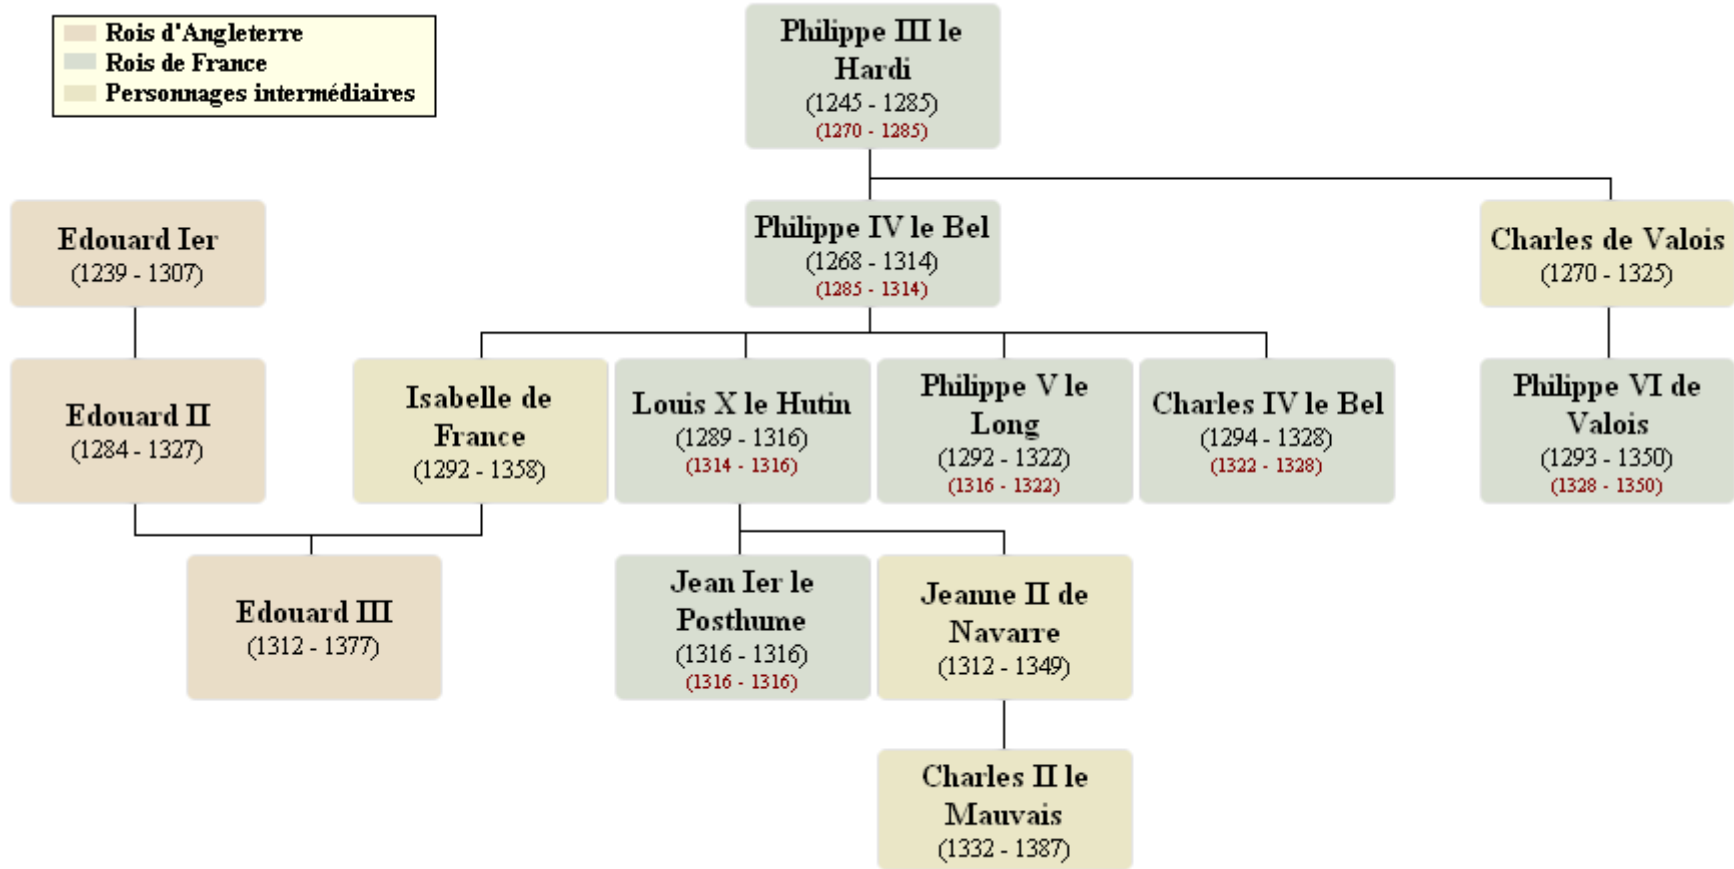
Rois d'Angleterre
Rois de France
Personnages intermédiaires

Philippe III le Hardi
(1245 - 1285)
(1270 - 1285)

Edouard Ier
(1239 - 1307)

Philippe IV le Bel
(1268 - 1314)
(1285 - 1314)

Charles de Valois
(1270 - 1325)

Edouard II
(1284 - 1327)

Isabelle de France
(1292 - 1358)

Louis X le Hutin
(1289 - 1316)
(1314 - 1316)

Philippe V le Long
(1292 - 1322)
(1316 - 1322)

Charles IV le Bel
(1294 - 1328)
(1322 - 1328)

Philippe VI de Valois
(1293 - 1350)
(1328 - 1350)

Edouard III
(1312 - 1377)

Jean Ier le Posthume
(1316 - 1316)
(1316 - 1316)

Jeanne II de Navarre
(1312 - 1349)

Charles II le Mauvais
(1332 - 1387)